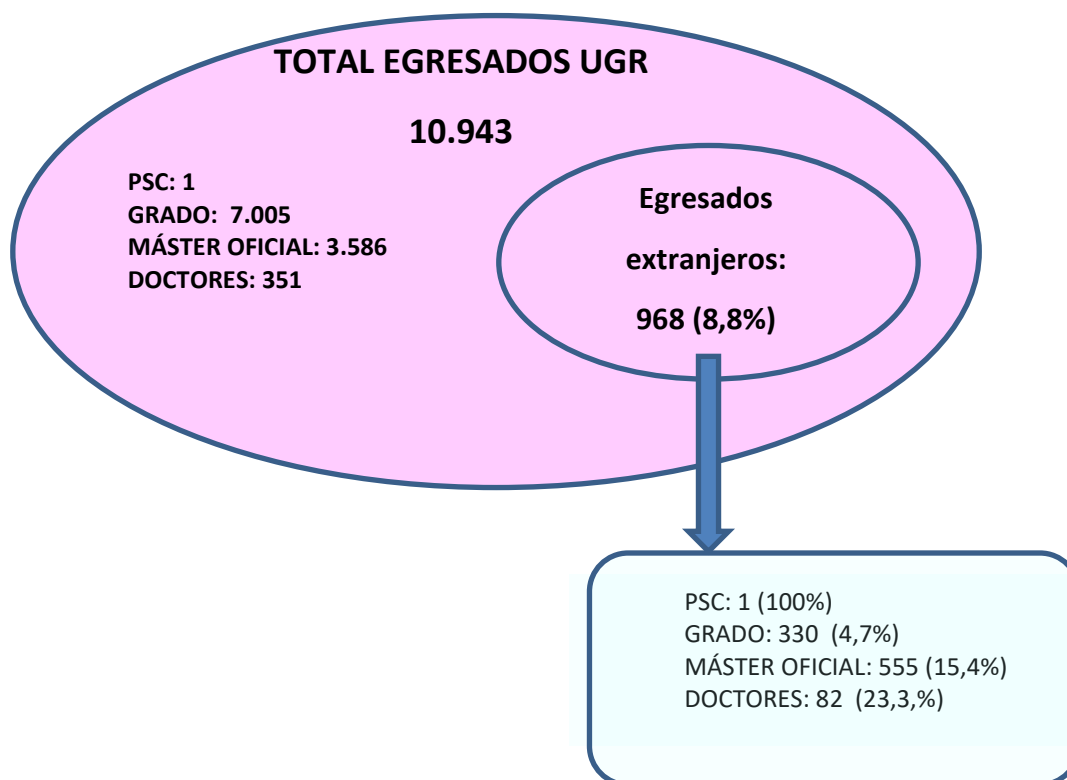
TOTAL EGRESADOS UGR

10.943

PSC: 1
GRADO: 7.005
MÁSTER OFICIAL: 3.586
DOCTORES: 351

Egresados

extranjeros:

968 (8,8%)

PSC: 1 (100%)
GRADO: 330 (4,7%)
MÁSTER OFICIAL: 555 (15,4%)
DOCTORES: 82 (23,3,%)